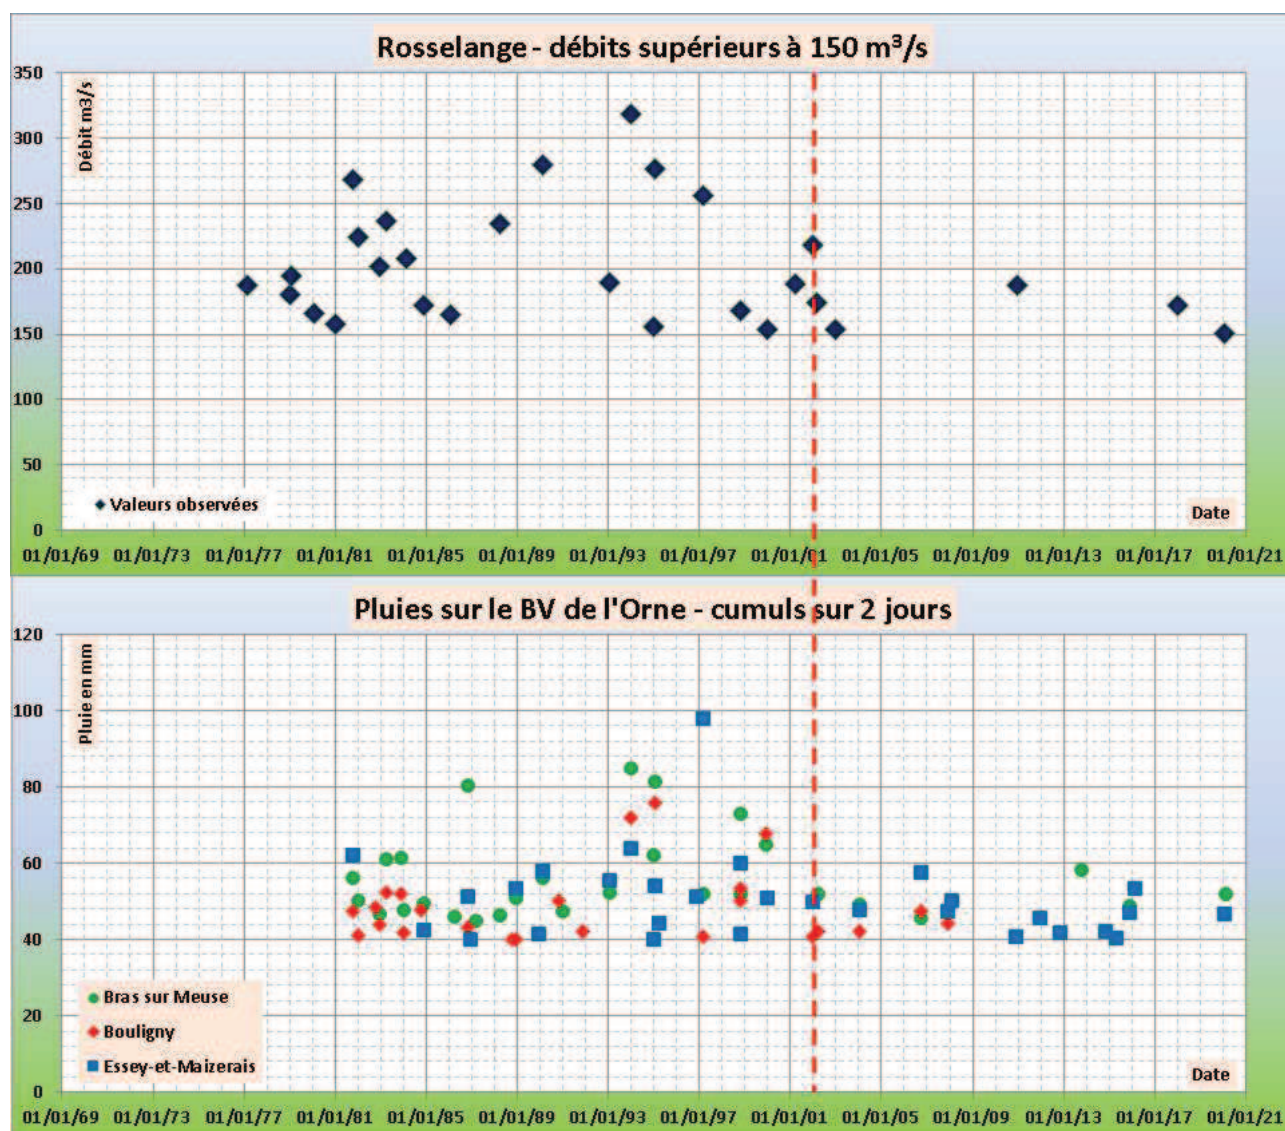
Rosselange - débits supérieurs à 150 m³/s

Débit m3/s

350
300
250
200
150
100
50
0

Valeurs observées

Date

01/01/69 01/01/73 01/01/77 01/01/81 01/01/85 01/01/89 01/01/93 01/01/97 01/01/01 01/01/05 01/01/09 01/01/13 01/01/17 01/01/21

Pluies sur le BV de l'Orne - cumuls sur 2 jours

Pluie en mm

120
100
80
60
40
20
0

Bras sur Meuse
Bouligny
Essey-et-Maizerais

Date

01/01/69 01/01/73 01/01/77 01/01/81 01/01/85 01/01/89 01/01/93 01/01/97 01/01/01 01/01/05 01/01/09 01/01/13 01/01/17 01/01/21